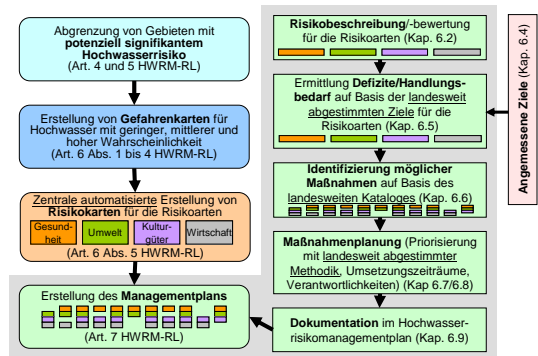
Abgrenzung von Gebieten mit **potenziell signifikantem Hochwasserrisiko** (Art. 4 und 5 HWRM-RL)

Erstellung von **Gefahrenkarten** für Hochwasser mit geringer, mittlerer und hoher Wahrscheinlichkeit (Art. 6 Abs. 1 bis 4 HWRM-RL)

Zentrale automatisierte Erstellung von **Risikokarten** für die Risikoarten

| Gesundheit | Umwelt | Kulturgüter | Wirtschaft |
|---|---|---|---|

(Art. 6 Abs. 5 HWRM-RL)

Erstellung des **Managementplans** (Art. 7 HWRM-RL)

**Risikobeschreibung**/-bewertung für die Risikoarten (Kap. 6.2)

Ermittlung **Defizite/Handlungsbedarf** auf Basis der landesweit abgestimmten Ziele für die Risikoarten (Kap. 6.5)

**Identifizierung möglicher Maßnahmen** auf Basis des landesweiten Katalogs (Kap. 6.6)

**Maßnahmenplanung** (Priorisierung mit landesweit abgestimmter Methodik, Umsetzungszeiträume, Verantwortlichkeiten) (Kap 6.7/6.8)

**Dokumentation** im Hochwasserrisikomanagementplan (Kap. 6.9)

**Angemessene Ziele** (Kap. 6.4)